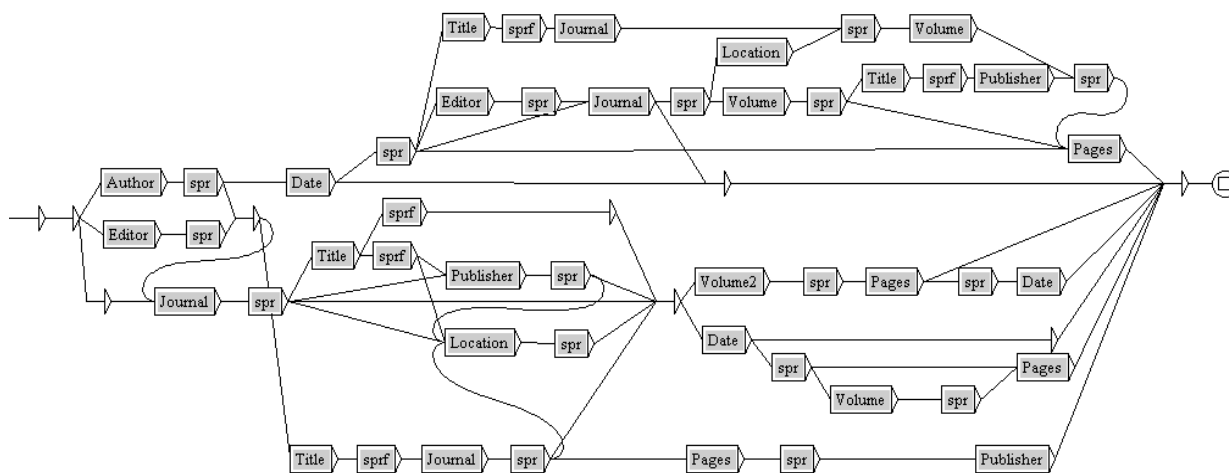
Title
sprf
Journal
spr
Volume
Location
Editor
spr
Journal
spr
Volume
spr
Title
sprf
Publisher
spr
spr
Pages
Author
spr
Date
Editor
spr
sprf
Title
sprf
Publisher
spr
Volume2
spr
Pages
spr
Date
Journal
spr
Location
spr
Date
spr
Pages
Volume
spr
Title
sprf
Journal
spr
Pages
spr
Publisher